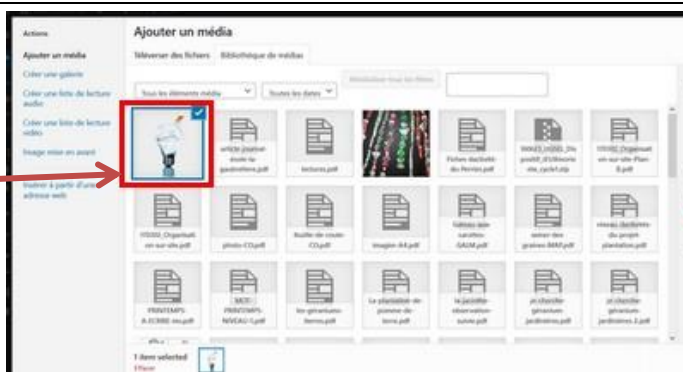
Actions

Ajouter un média

Créer une galerie

Créer une liste de lecture audio

Créer une liste de lecture vidéo

Image mise en avant

Insérer à partir d'une adresse web

Ajouter un média

Téléverser des fichiers Bibliothèque de médias

Tous les éléments média

Toutes les dates

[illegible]

article-jeanne-école-la-gastinelière.pdf

lectures.pdf

Fiches dactivité-du-Perrier.pdf

IMAGES_VIDEO_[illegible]_cycle1.zip

VIDEO_Organisation-sur-site-Plan-B.pdf

VIDEO_Organisation-sur-site.pdf

photo-CD.pdf

feuille-de-route-CD.pdf

imagier-A4.pdf

tableau-aide-variétés-GALM.pdf

semer-des-graines-IMM.pdf

niveau-déclinés-du-projet-plantation.pdf

PRINTEMPS-A-ECRIRE-ms.pdf

MOT-PRINTEMPS-NIVEAU-1.pdf

les-géraniums-livres.pdf

Le-planta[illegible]-de-pomme-de-terre.pdf

la-jacinthe-observation-suivie.pdf

je-cherche-géranium-jardinières.pdf

je-cherche-géranium-jardinières-2.pdf

1 item selected
Effacer